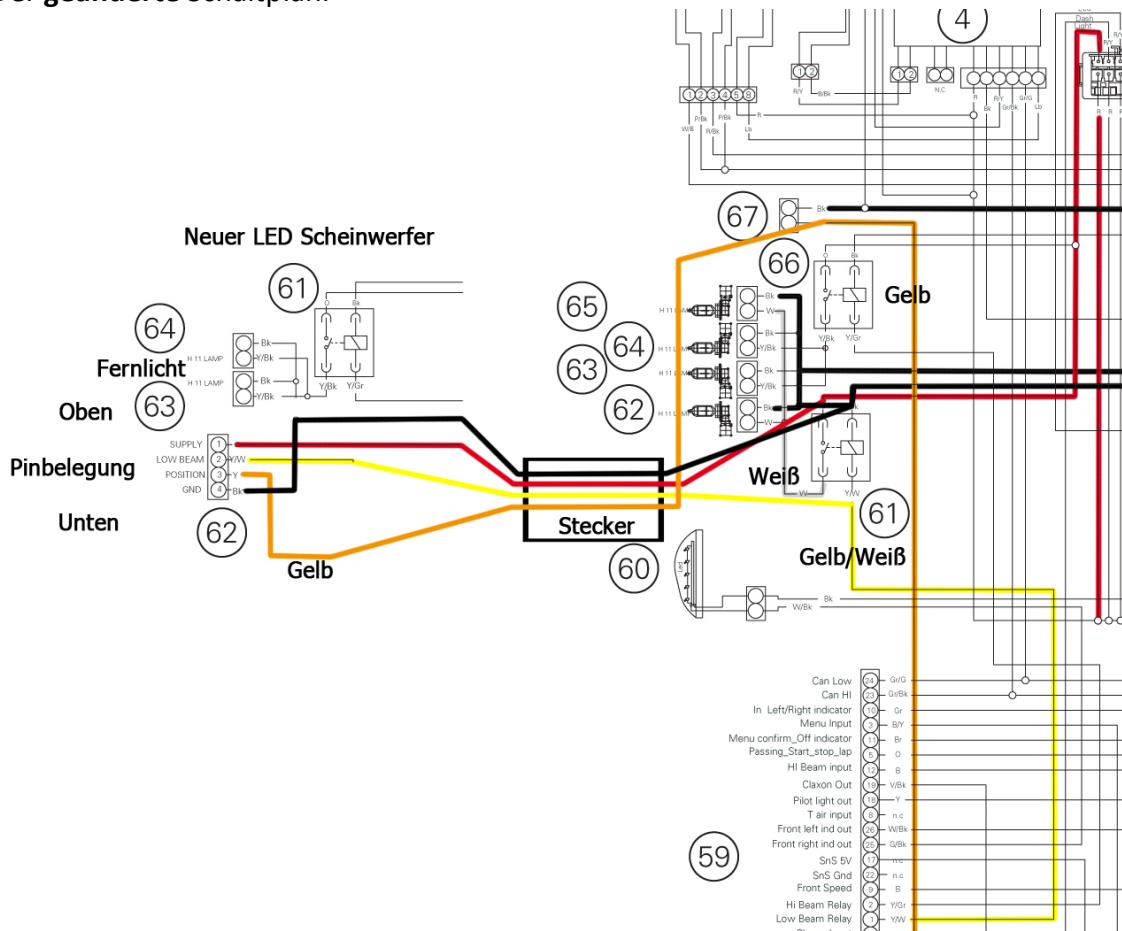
Der geänderte Schaltplan:

4

LED Dash Light

Neuer LED Scheinwerfer

61

64

Fernlicht

Oben

63

H 11 LAMP
Bk
Y/Bk
H 11 LAMP
Bk
Y/Bk

O Bk
Y/Bk Y/Gr

SUPPLY 1
LOW BEAM 2 Y/W
POSITION 3 Y
GND 4 Bk

Pinbelegung

Unten

62

Gelb

Stecker

60

65

64

63

62

67

66

Gelb

Weiß

61

Gelb/Weiß

H 11 LAMP

Bk
W
Bk
Y/Bk
Bk
Y/Bk
Bk
W

O Bk
Y/Bk Y/Gr

W Y/W

Bk
W/Bk

R/Y
B/Bk
N.C.
R
Bk
R/Y
Gr/Bk
Gr/G
Lb
P/Bk
W/B
R/Bk
P/Bk
Lb
R

1 2 3 4 5 8

Can Low 24 Gr/G
Can HI 23 Gr/Bk
In Left/Right indicator 10 Gr
Menu Input 3 B/Y
Menu confirm_Off indicator 11 Br
Passing_Start_stop_lap 5 O
HI Beam input 7 B
Claxon Out 19 V/Bk
Pilot light out 18 Y
T air input 8 n.c
Front left ind out 26 W/Bk
Front right ind out 25 G/Bk
SnS 5V 17 n.c
SnS Gnd 22 n.c
Front Speed 9 B
Hi Beam Relay 2 Y/Gr
Low Beam Relay 1 Y/W

59